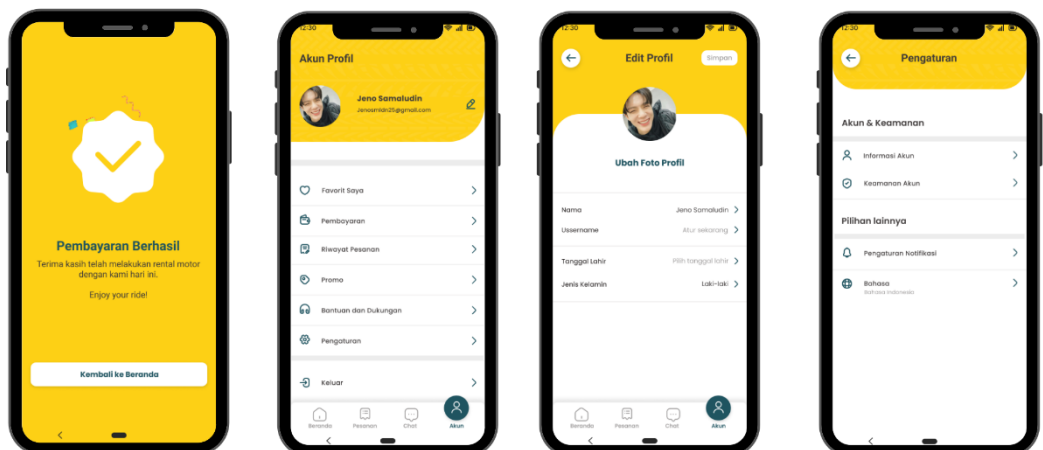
Pembayaran Berhasil

Terima kasih telah melakukan rental motor dengan kami hari ini.

Enjoy your ride!

Kembali ke Beranda

12:30

Akun Profil

Jeno Samaludin
Jenosmldn25@gmail.com

Favorit Saya

Pembayaran

Riwayat Pesanan

Promo

Bantuan dan Dukungan

Pengaturan

Keluar

Beranda Pesanan Chat Akun

12:30

Edit Profil

Simpan

Ubah Foto Profil

Nama Jeno Samaludin

Ussername Atur sekarang

Tanggal Lahir Pilih tanggal lahir

Jenis Kelamin Laki-laki

Beranda Pesanan Chat Akun

12:30

Pengaturan

Akun & Keamanan

Informasi Akun

Keamanan Akun

Pilihan lainnya

Pengaturan Notifikasi

Bahasa
Bahasa Indonesia